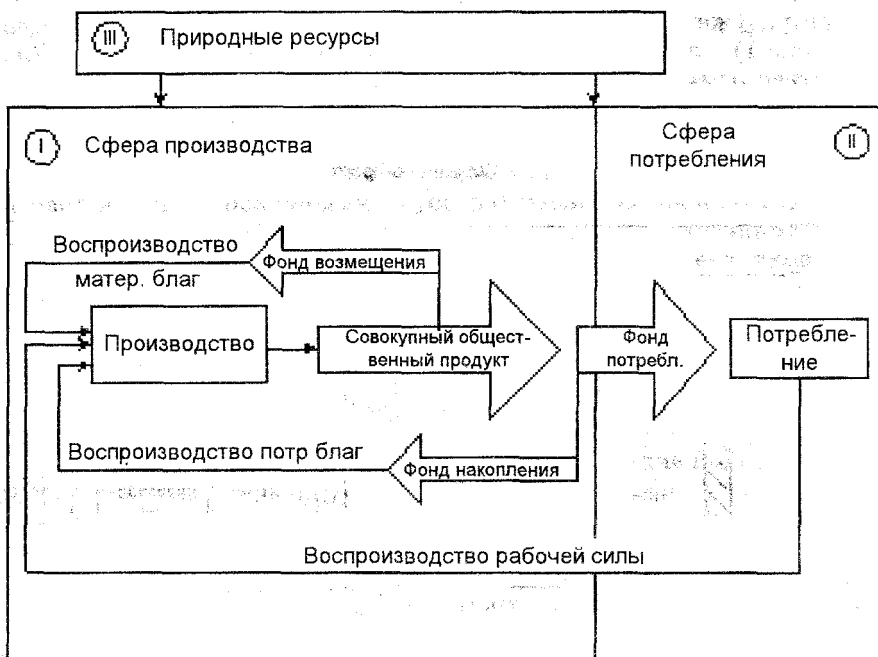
III Природные ресурсы

I Сфера производства

Сфера потребления II

Воспроизводство матер. благ

Фонд возмещения

Производство

Совокупный общественный продукт

Фонд потребл.

Потребление

Воспроизводство потр благ

Фонд накопления

Воспроизводство рабочей силы